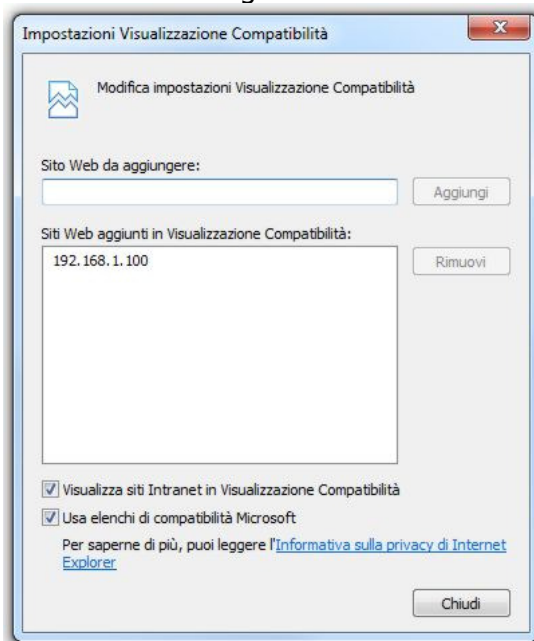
Impostazioni Visualizzazione Compatibilità

Modifica impostazioni Visualizzazione Compatibilità

Sito Web da aggiungere:

Aggiungi

Siti Web aggiunti in Visualizzazione Compatibilità:

192.168.1.100

Rimuovi

Visualizza siti Intranet in Visualizzazione Compatibilità

Usa elenchi di compatibilità Microsoft

Per saperne di più, puoi leggere l'Informativa sulla privacy di Internet Explorer

Chiudi